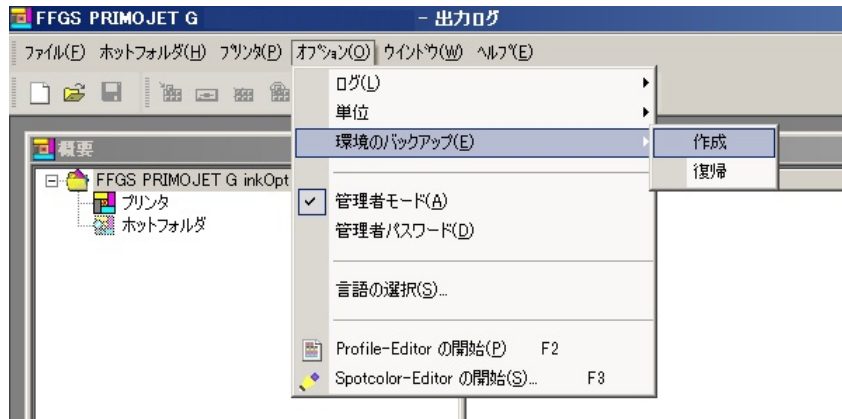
FFGS PRIMOJET G - 出力ログ

ファイル(F) ホットフォルダ(H) プリンタ(P) オプション(O) ウインドウ(W) ヘルプ(E)

概要

FFGS PRIMOJET G inkOpt

プリンタ

ホットフォルダ

ログ(L)

単位

環境のバックアップ(E)

作成

復帰

管理者モード(A)

管理者パスワード(D)

言語の選択(S)...

Profile-Editor の開始(P) F2

Spotcolor-Editor の開始(S)... F3